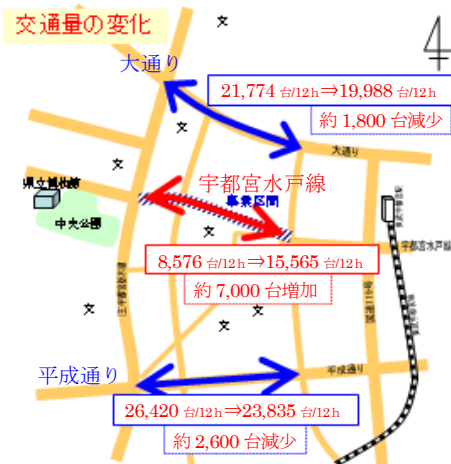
交通量の変化

4

大通り

21,774 台/12h⇒19,988 台/12h

約 1,800 台減少

文

文

文

大通り

県立博物館

中央公園

宇都宮水戸線

事業区間

文

8,576 台/12h⇒15,565 台/12h

約 7,000 台増加

宇都宮水戸線

文

文

文

平成通り

平成通り

26,420 台/12h⇒23,835 台/12h

約 2,600 台減少